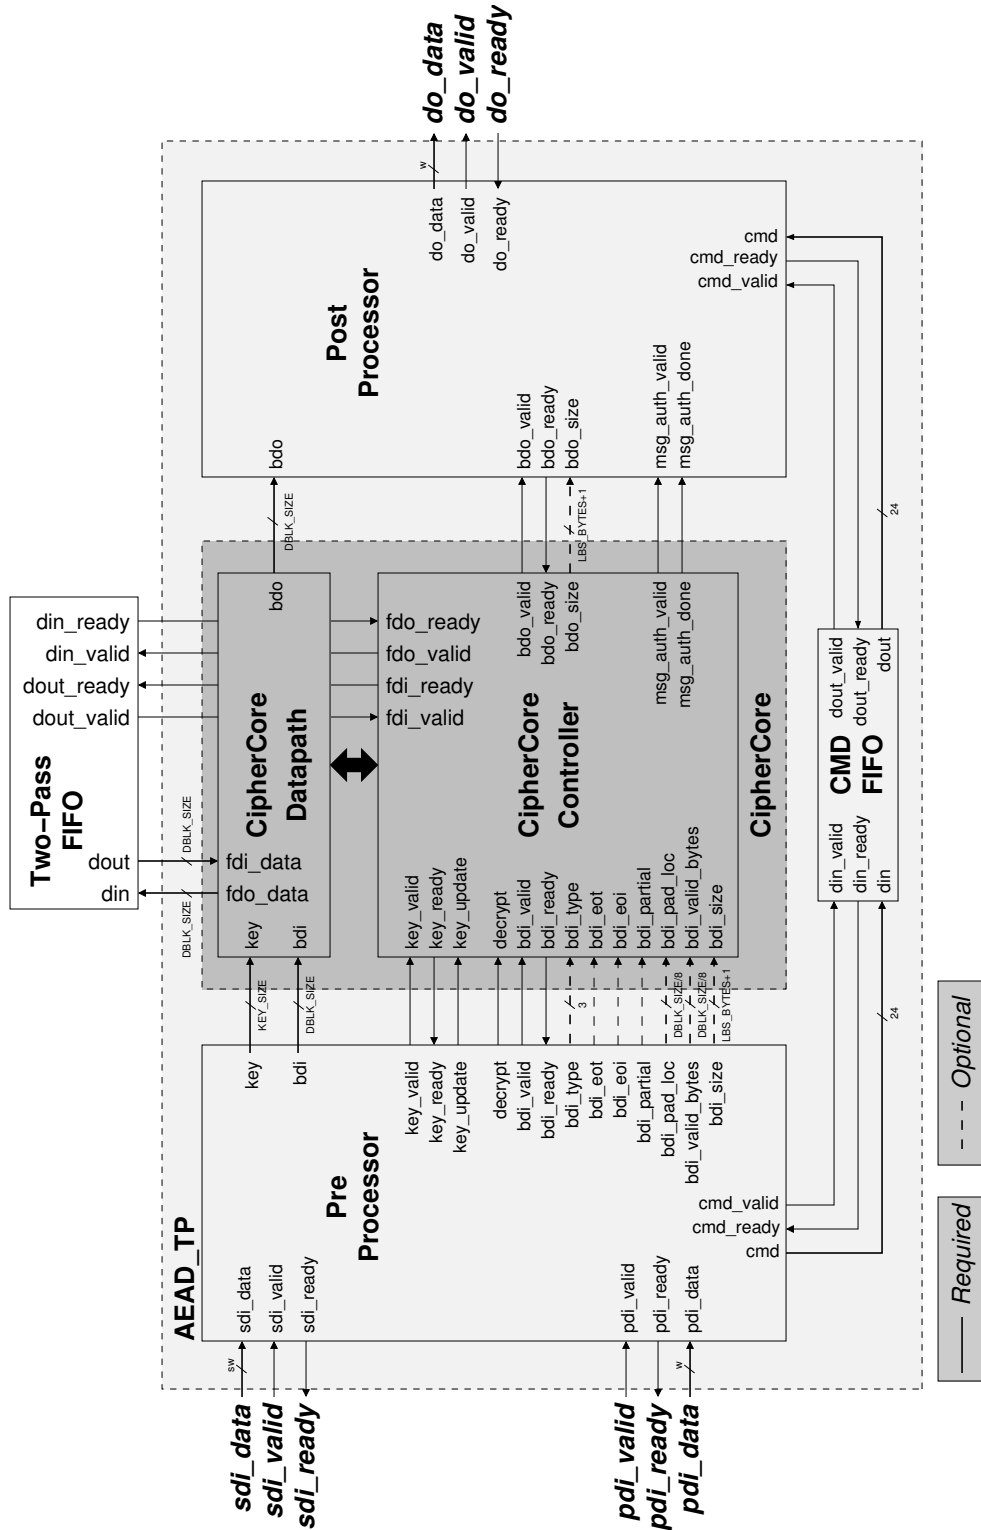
do_data
do_valid
do_ready
w

Post Processor
do_data
do_valid
do_ready
cmd
cmd_ready
cmd_valid
bdo
bdo_valid
bdo_ready
bdo_size
msg_auth_valid
msg_auth_done

DBLK_SIZE
LBS_BYTES+1
24

Two-Pass FIFO
din_ready
din_valid
dout_ready
dout_valid
dout
din
DBLK_SIZE
DBLK_SIZE

CipherCore Datapath
bdo
fdi_data
fdo_data
key
bdi

CipherCore Controller
fdo_ready
fdo_valid
fdi_ready
fdi_valid
bdo_valid
bdo_ready
bdo_size
msg_auth_valid
msg_auth_done
key_valid
key_ready
key_update
decrypt
bdi_valid
bdi_ready
bdi_type
bdi_eot
bdi_eoi
bdi_partial
bdi_pad_loc
bdi_valid_bytes
bdi_size

CipherCore

CMD FIFO
dout_valid
dout_ready
dout
din_valid
din_ready
din

KEY_SIZE
DBLK_SIZE
3
DBLK_SIZE/8
DBLK_SIZE/8
LBS_BYTES+1
24

AEAD_TP
Pre Processor
sdi_data
sdi_valid
sdi_ready
key
bdi
key_valid
key_ready
key_update
decrypt
bdi_valid
bdi_ready
bdi_type
bdi_eot
bdi_eoi
bdi_partial
bdi_pad_loc
bdi_valid_bytes
bdi_size
cmd_valid
cmd_ready
cmd
pdi_valid
pdi_ready
pdi_data
sw
w

sdi_data
sdi_valid
sdi_ready
pdi_valid
pdi_ready
pdi_data

Required
Optional